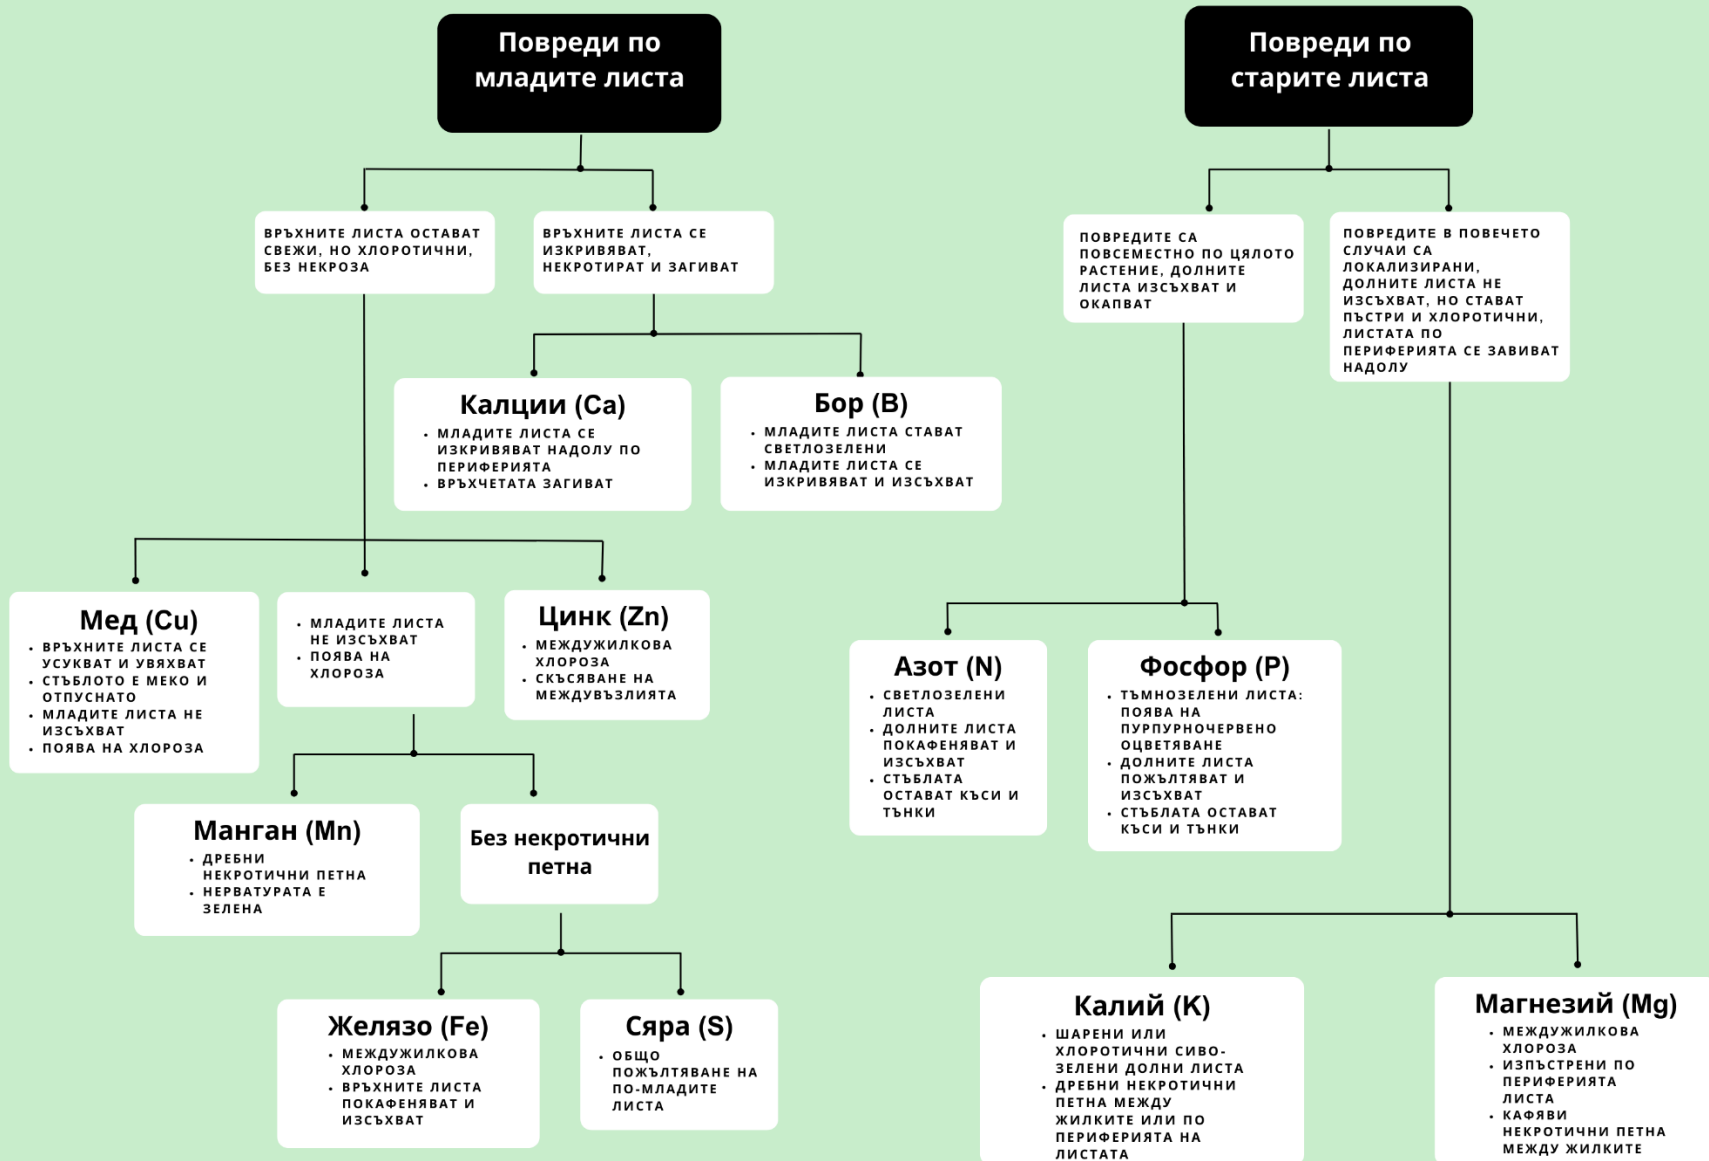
Повреди по младите листа

ВЪРХНИТЕ ЛИСТА ОСТАВАТ СВЕЖИ, НО ХЛОРОТИЧНИ, БЕЗ НЕКРОЗА

ВЪРХНИТЕ ЛИСТА СЕ ИЗКРИВЯВАТ, НЕКРОТИРАТ И ЗАГИВАТ

Калции (Ca)
• МЛАДИТЕ ЛИСТА СЕ ИЗКРИВЯВАТ НАДОЛУ ПО ПЕРИФЕРИЯТА
• ВРЪХЧЕТАТА ЗАГИВАТ

Бор (B)
• МЛАДИТЕ ЛИСТА СТАВАТ СВЕТЛОЗЕЛЕНИ
• МЛАДИТЕ ЛИСТА СЕ ИЗКРИВЯВАТ И ИЗСЪХВАТ

Мед (Cu)
• ВЪРХНИТЕ ЛИСТА СЕ УСУКВАТ И УВЯХВАТ
• СТЪБЛОТО Е МЕКО И ОТПУСНАТО
• МЛАДИТЕ ЛИСТА НЕ ИЗСЪХВАТ
• ПОЯВА НА ХЛОРОЗА

• МЛАДИТЕ ЛИСТА НЕ ИЗСЪХВАТ
• ПОЯВА НА ХЛОРОЗА

Цинк (Zn)
• МЕЖДУЖИЛКОВА ХЛОРОЗА
• СКЪСЯВАНЕ НА МЕЖДУВЪЗЛИЯТА

Манган (Mn)
• ДРЕБНИ НЕКРОТИЧНИ ПЕТНА
• НЕРВАТУРАТА Е ЗЕЛЕНА

Без некротични петна

Желязо (Fe)
• МЕЖДУЖИЛКОВА ХЛОРОЗА
• ВЪРХНИТЕ ЛИСТА ПОКАФЕНЯВАТ И ИЗСЪХВАТ

Сяра (S)
• ОБЩО ПОЖЪЛТЯВАНЕ НА ПО-МЛАДИТЕ ЛИСТА

Повреди по старите листа

ПОВРЕДИТЕ СА ПОВСЕМЕСТНО ПО ЦЯЛОТО РАСТЕНИЕ, ДОЛНИТЕ ЛИСТА ИЗСЪХВАТ И ОКАПВАТ

ПОВРЕДИТЕ В ПОВЕЧЕТО СЛУЧАИ СА ЛОКАЛИЗИРАНИ, ДОЛНИТЕ ЛИСТА НЕ ИЗСЪХВАТ, НО СТАВАТ ПЪСТРИ И ХЛОРОТИЧНИ, ЛИСТАТА ПО ПЕРИФЕРИЯТА СЕ ЗАВИВАТ НАДОЛУ

Азот (N)
• СВЕТЛОЗЕЛЕНИ ЛИСТА
• ДОЛНИТЕ ЛИСТА ПОКАФЕНЯВАТ И ИЗСЪХВАТ
• СТЪБЛАТА ОСТАВАТ КЪСИ И ТЪНКИ

Фосфор (P)
• ТЪМНОЗЕЛЕНИ ЛИСТА: ПОЯВА НА ПУРПУРНОЧЕРВЕНО ОЦВЕТЯВАНЕ
• ДОЛНИТЕ ЛИСТА ПОЖЪЛТЯВАТ И ИЗСЪХВАТ
• СТЪБЛАТА ОСТАВАТ КЪСИ И ТЪНКИ

Калий (K)
• ШАРЕНИ ИЛИ ХЛОРОТИЧНИ СИВО-ЗЕЛЕНИ ДОЛНИ ЛИСТА
• ДРЕБНИ НЕКРОТИЧНИ ПЕТНА МЕЖДУ ЖИЛКИТЕ ИЛИ ПО ПЕРИФЕРИЯТА НА ЛИСТАТА

Магнезий (Mg)
• МЕЖДУЖИЛКОВА ХЛОРОЗА
• ИЗПЪСТРЕНИ ПО ПЕРИФЕРИЯТА ЛИСТА
• КАФЯВИ НЕКРОТИЧНИ ПЕТНА МЕЖДУ ЖИЛКИТЕ